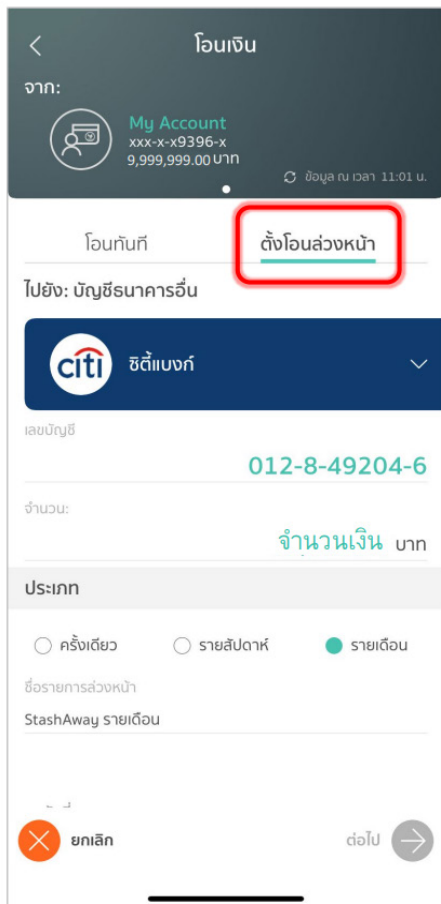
โอนเงิน

จาก:

My Account
xxx-x-x9396-x
9,999,999.00 บาท

ข้อมูล ณ เวลา 11:01 น.

โอนทันที

ตั้งโอนล่วงหน้า

ไปยัง: บัญชีธนาคารอื่น

citi

ซิตี้แบงก์

เลขบัญชี

012-8-49204-6

จำนวน:

จำนวนเงิน บาท

ประเภท

ครั้งเดียว

รายสัปดาห์

รายเดือน

ชื่อรายการล่วงหน้า

StashAway รายเดือน

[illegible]

ยกเลิก

ต่อไป